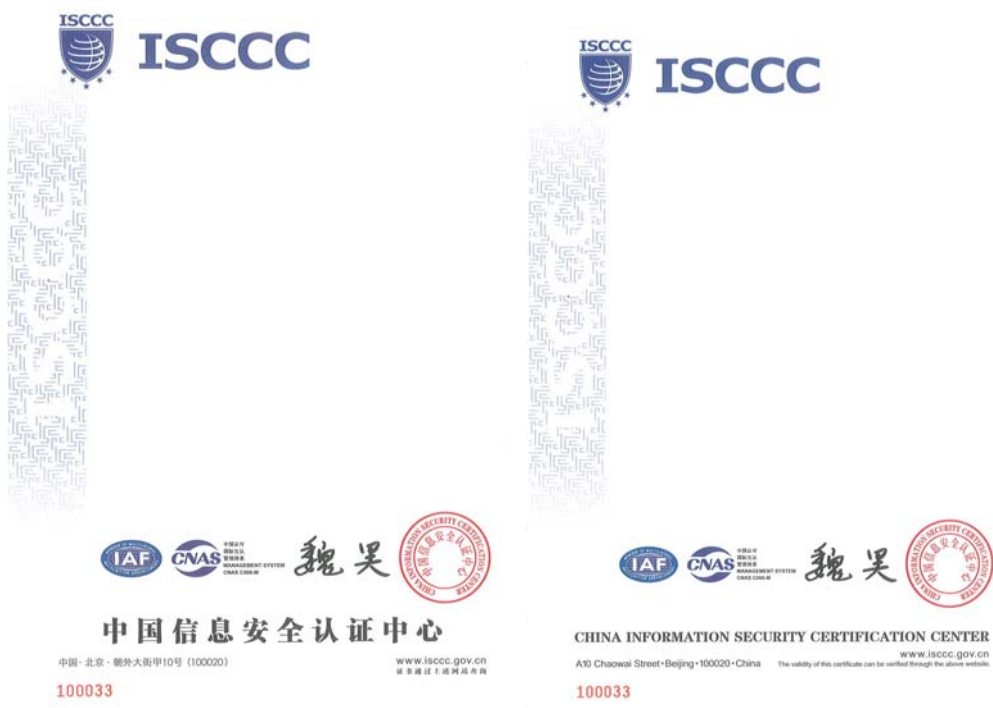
ISCCC

ISCCC

IAF

CNAS

中国认可
国际互认
管理体系
MANAGEMENT SYSTEM
CNAS C006-M

魏昊

CHINA INFORMATION SECURITY CERTIFICATION CENTER

中国信息安全认证中心

中国信息安全认证中心

中国 · 北京 · 朝外大街甲10号（100020）

www.isccc.gov.cn
证书通过上述网站查询

100033

ISCCC

ISCCC

IAF

CNAS

中国认可
国际互认
管理体系
MANAGEMENT SYSTEM
CNAS C006-M

魏昊

CHINA INFORMATION SECURITY CERTIFICATION CENTER

中国信息安全认证中心

CHINA INFORMATION SECURITY CERTIFICATION CENTER

A10 Chaowai Street•Beijing•100020•China

www.isccc.gov.cn
The validity of this certificate can be verified through the above website.

100033